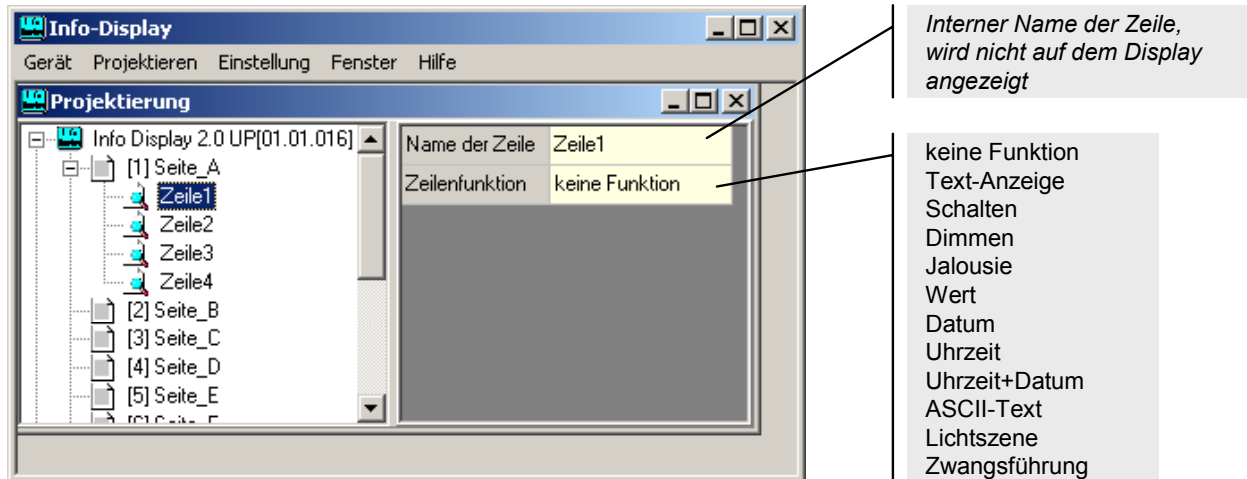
Info-Display

Gerät Projektieren Einstellung Fenster Hilfe

Projektierung

Info Display 2.0 UP[01.01.016]
[1] Seite_A
Zeile1
Zeile2
Zeile3
Zeile4
[2] Seite_B
[3] Seite_C
[4] Seite_D
[5] Seite_E
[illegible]

| Name der Zeile | Zeile1 |
|---|---|
| Zeilenfunktion | keine Funktion |

*Interner Name der Zeile, wird nicht auf dem Display angezeigt*

keine Funktion
Text-Anzeige
Schalten
Dimmen
Jalousie
Wert
Datum
Uhrzeit
Uhrzeit+Datum
ASCII-Text
Lichtszene
Zwangsführung